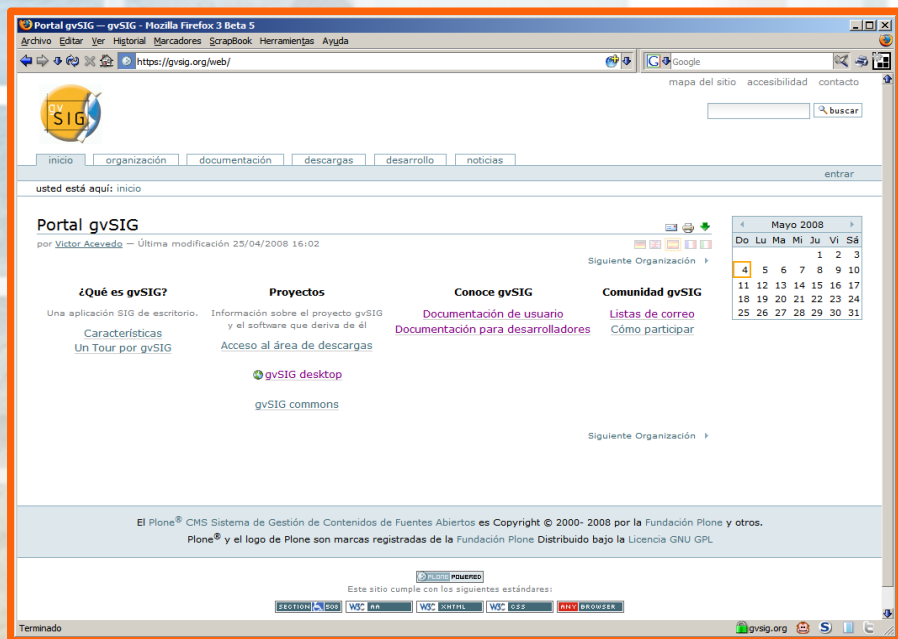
Portal gvSIG — gvSIG - Mozilla Firefox 3 Beta 5

Archivo Editar Ver Historial Marcadores ScrapBook Herramientas Ayuda

https://gvsig.org/web/

Google

mapa del sitio accesibilidad contacto

buscar

gvSIG

inicio organización documentación descargas desarrollo noticias

entrar

usted está aquí: inicio

Portal gvSIG

por Victor Acevedo — Última modificación 25/04/2008 16:02

Siguiente Organización

| Mayo 2008 | | | | | | |
|---|---|---|---|---|---|---|
| Do | Lu | Ma | Mi | Ju | Vi | Sá |
| | | | | 1 | 2 | 3 |
| 4 | 5 | 6 | 7 | 8 | 9 | 10 |
| 11 | 12 | 13 | 14 | 15 | 16 | 17 |
| 18 | 19 | 20 | 21 | 22 | 23 | 24 |
| 25 | 26 | 27 | 28 | 29 | 30 | 31 |

¿Qué es gvSIG?

Una aplicación SIG de escritorio.

Características
Un Tour por gvSIG

Proyectos

Información sobre el proyecto gvSIG y el software que deriva de él

Acceso al área de descargas

gvSIG desktop

gvSIG commons

Conoce gvSIG

Documentación de usuario
Documentación para desarrolladores

Comunidad gvSIG

Listas de correo
Cómo participar

Siguiente Organización

El Plone® CMS Sistema de Gestión de Contenidos de Fuentes Abiertos es Copyright © 2000- 2008 por la Fundación Plone y otros.
Plone® y el logo de Plone son marcas registradas de la Fundación Plone Distribuido bajo la Licencia GNU GPL

PLONE POWERED

Este sitio cumple con los siguientes estándares:

SECTION 508 W3C AA W3C XHTML W3C CSS ANY BROWSER

Terminado

gvsig.org